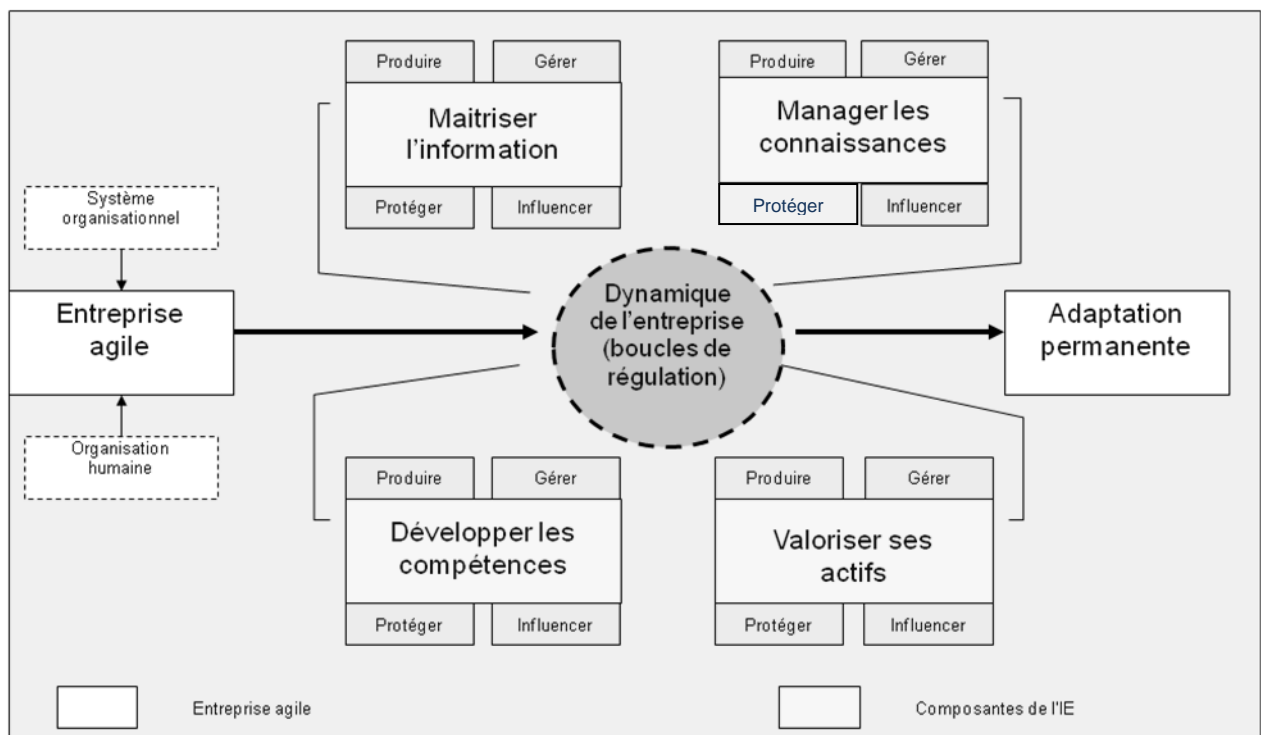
Produire

Gérer

Maitriser l'information

Protéger

Influencer

Produire

Gérer

Manager les connaissances

Protéger

Influencer

Système organisationnel

Entreprise agile

Organisation humaine

Dynamique de l'entreprise (boucles de régulation)

Adaptation permanente

Produire

Gérer

Développer les compétences

Protéger

Influencer

Produire

Gérer

Valoriser ses actifs

Protéger

Influencer

Entreprise agile

Composantes de l'IE